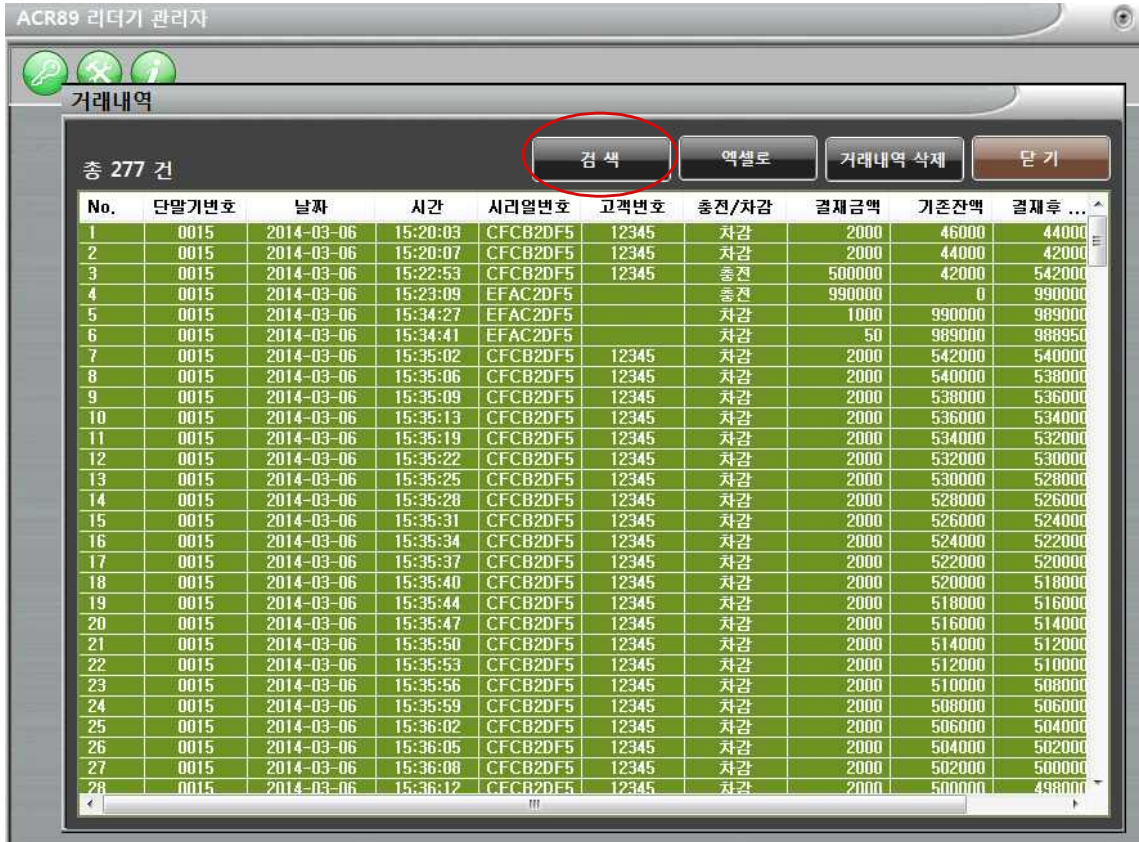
ACR89 리더기 관리자

거래내역

총 277 건

검 색 | 엑셀로 | 거래내역 삭제 | 닫 기

| No. | 단말기번호 | 날짜 | 시간 | 시리얼번호 | 고객번호 | 충전/차감 | 결재금액 | 기존잔액 | 결재후 ... |
|---|---|---|---|---|---|---|---|---|---|
| 1 | 0015 | 2014-03-06 | 15:20:03 | CFCB2DF5 | 12345 | 차감 | 2000 | 46000 | 44000 |
| 2 | 0015 | 2014-03-06 | 15:20:07 | CFCB2DF5 | 12345 | 차감 | 2000 | 44000 | 42000 |
| 3 | 0015 | 2014-03-06 | 15:22:53 | CFCB2DF5 | 12345 | 충전 | 500000 | 42000 | 542000 |
| 4 | 0015 | 2014-03-06 | 15:23:09 | EFAC2DF5 | | 충전 | 990000 | 0 | 990000 |
| 5 | 0015 | 2014-03-06 | 15:34:27 | EFAC2DF5 | | 차감 | 1000 | 990000 | 989000 |
| 6 | 0015 | 2014-03-06 | 15:34:41 | EFAC2DF5 | | 차감 | 50 | 989000 | 988950 |
| 7 | 0015 | 2014-03-06 | 15:35:02 | CFCB2DF5 | 12345 | 차감 | 2000 | 542000 | 540000 |
| 8 | 0015 | 2014-03-06 | 15:35:06 | CFCB2DF5 | 12345 | 차감 | 2000 | 540000 | 538000 |
| 9 | 0015 | 2014-03-06 | 15:35:09 | CFCB2DF5 | 12345 | 차감 | 2000 | 538000 | 536000 |
| 10 | 0015 | 2014-03-06 | 15:35:13 | CFCB2DF5 | 12345 | 차감 | 2000 | 536000 | 534000 |
| 11 | 0015 | 2014-03-06 | 15:35:19 | CFCB2DF5 | 12345 | 차감 | 2000 | 534000 | 532000 |
| 12 | 0015 | 2014-03-06 | 15:35:22 | CFCB2DF5 | 12345 | 차감 | 2000 | 532000 | 530000 |
| 13 | 0015 | 2014-03-06 | 15:35:25 | CFCB2DF5 | 12345 | 차감 | 2000 | 530000 | 528000 |
| 14 | 0015 | 2014-03-06 | 15:35:28 | CFCB2DF5 | 12345 | 차감 | 2000 | 528000 | 526000 |
| 15 | 0015 | 2014-03-06 | 15:35:31 | CFCB2DF5 | 12345 | 차감 | 2000 | 526000 | 524000 |
| 16 | 0015 | 2014-03-06 | 15:35:34 | CFCB2DF5 | 12345 | 차감 | 2000 | 524000 | 522000 |
| 17 | 0015 | 2014-03-06 | 15:35:37 | CFCB2DF5 | 12345 | 차감 | 2000 | 522000 | 520000 |
| 18 | 0015 | 2014-03-06 | 15:35:40 | CFCB2DF5 | 12345 | 차감 | 2000 | 520000 | 518000 |
| 19 | 0015 | 2014-03-06 | 15:35:44 | CFCB2DF5 | 12345 | 차감 | 2000 | 518000 | 516000 |
| 20 | 0015 | 2014-03-06 | 15:35:47 | CFCB2DF5 | 12345 | 차감 | 2000 | 516000 | 514000 |
| 21 | 0015 | 2014-03-06 | 15:35:50 | CFCB2DF5 | 12345 | 차감 | 2000 | 514000 | 512000 |
| 22 | 0015 | 2014-03-06 | 15:35:53 | CFCB2DF5 | 12345 | 차감 | 2000 | 512000 | 510000 |
| 23 | 0015 | 2014-03-06 | 15:35:56 | CFCB2DF5 | 12345 | 차감 | 2000 | 510000 | 508000 |
| 24 | 0015 | 2014-03-06 | 15:35:59 | CFCB2DF5 | 12345 | 차감 | 2000 | 508000 | 506000 |
| 25 | 0015 | 2014-03-06 | 15:36:02 | CFCB2DF5 | 12345 | 차감 | 2000 | 506000 | 504000 |
| 26 | 0015 | 2014-03-06 | 15:36:05 | CFCB2DF5 | 12345 | 차감 | 2000 | 504000 | 502000 |
| 27 | 0015 | 2014-03-06 | 15:36:08 | CFCB2DF5 | 12345 | 차감 | 2000 | 502000 | 500000 |
| 28 | 0015 | 2014-03-06 | 15:36:12 | CFCB2DF5 | 12345 | 차감 | 2000 | 500000 | 498000 |